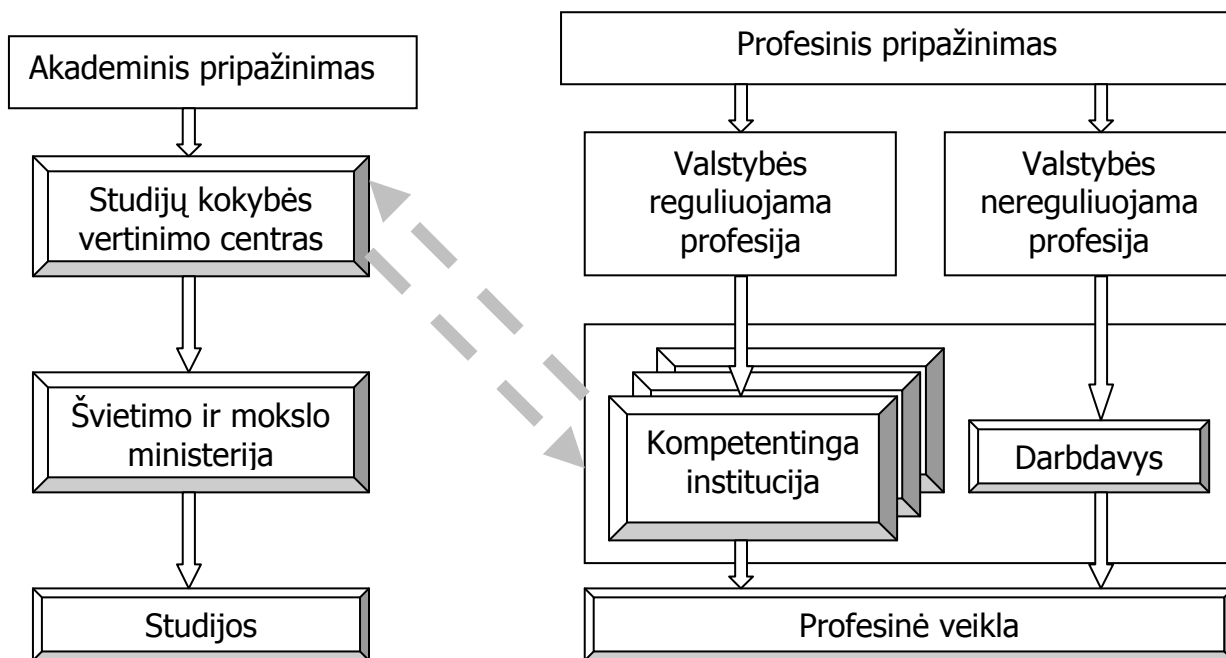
Akademinis pripažinimas

Studijų kokybės vertinimo centras

Švietimo ir mokslo ministerija

Studijos

Profesinis pripažinimas

Valstybės reguliuojama profesija

Valstybės nereguliuojama profesija

Kompetentinga institucija

Darbdavys

Profesinė veikla